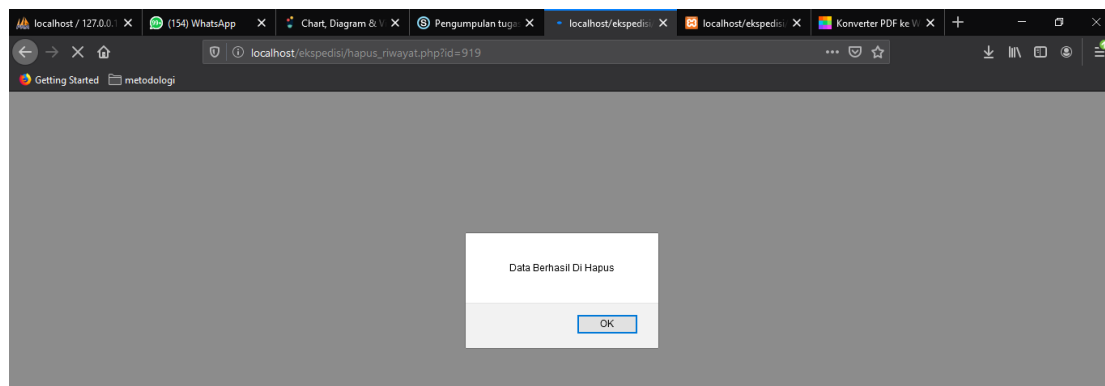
localhost / 127.0.0.1 ×
(154) WhatsApp ×
Chart, Diagram & V ×
Pengumpulan tuga ×
localhost/ekspedisi ×
localhost/ekspedisi ×
Konverter PDF ke W ×
+

localhost/ekspedisi/hapus_riwayat.php?id=919

Getting Started
metodologi

Data Berhasil Di Hapus

OK